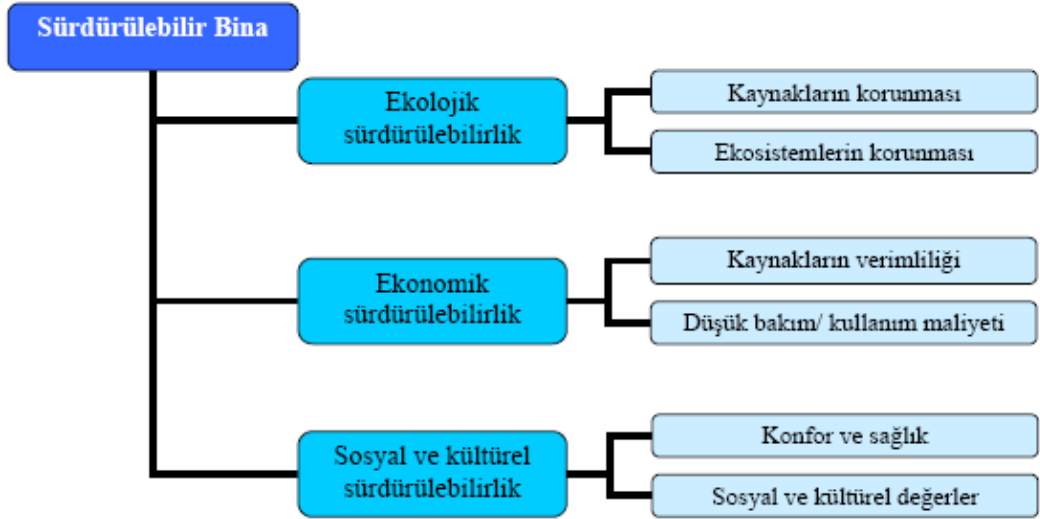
Sürdürülebilir Bina

Ekolojik sürdürülebilirlik

Kaynakların korunması

Ekosistemlerin korunması

Ekonomik sürdürülebilirlik

Kaynakların verimliliği

Düşük bakım/ kullanım maliyeti

Sosyal ve kültürel sürdürülebilirlik

Konfor ve sağlık

Sosyal ve kültürel değerler